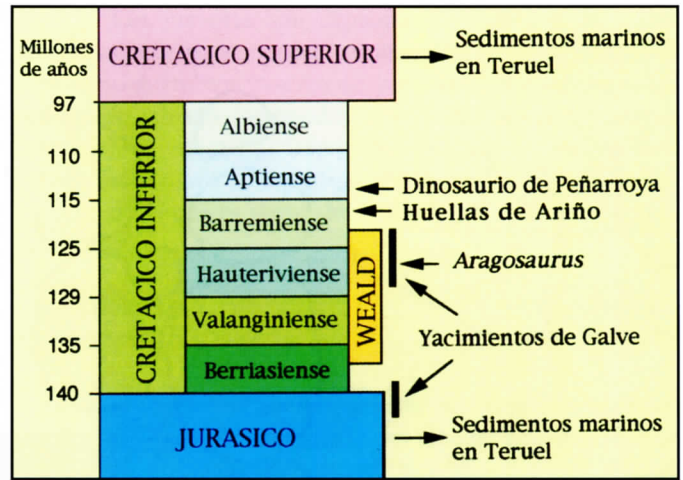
Millones de años

CRETACICO SUPERIOR

Sedimentos marinos en Teruel

97

110

115

125

129

135

140

CRETACICO INFERIOR

Albiense

Aptiense

Barremiense

Hauteriviense

Valanginiense

Berriasiense

WEALD

Dinosaurio de Peñarroya

Huellas de Ariño

*Aragosaurus*

Yacimientos de Galve

JURASICO

Sedimentos marinos en Teruel